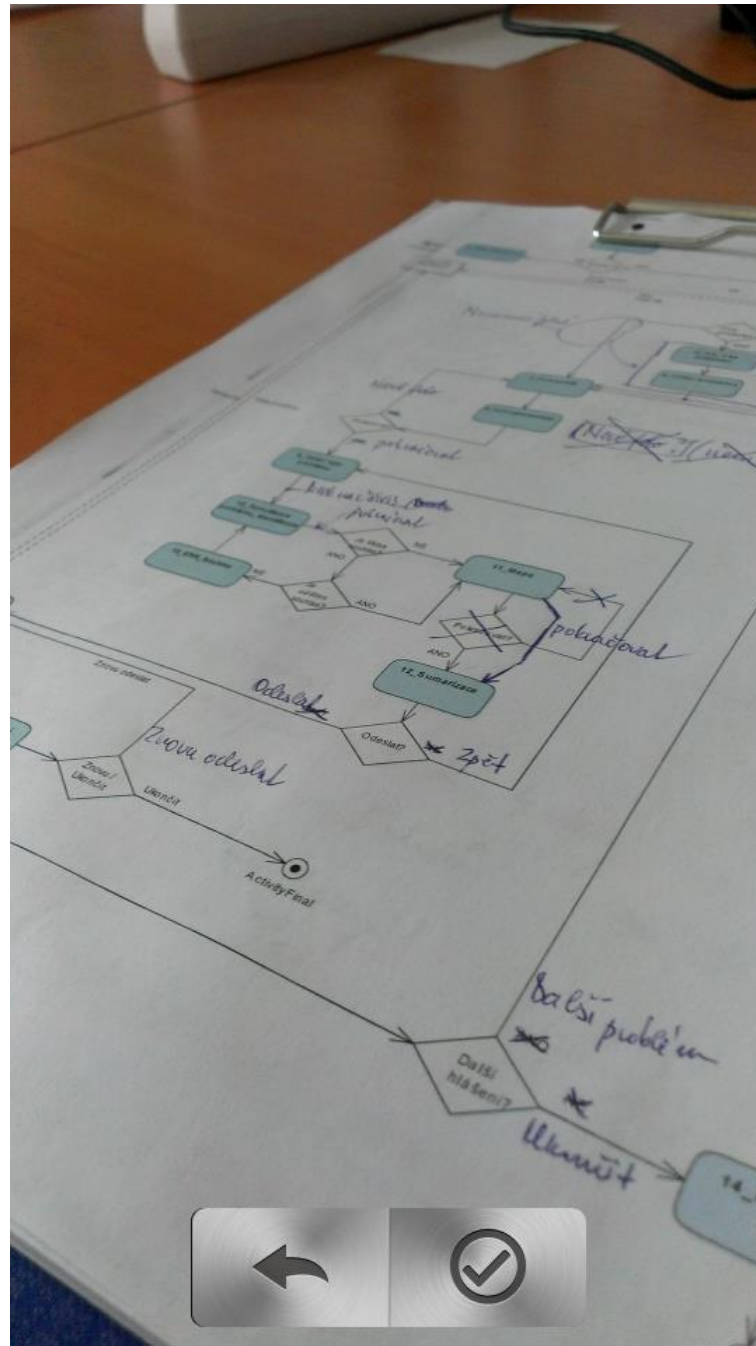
pokračovat

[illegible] pokračovat

10_EPK_Nástroj

ANO

NO

11_Mapa

pokračovat

ANO

12_Sumarizace

Zkusit odeslat

Odeslat

Odeslat?

Zpět

Znovu odeslat

Znovu / Ukončit

Ukončit

ActivityFinal

Další problém

Další hlášení?

Ukončit

14_